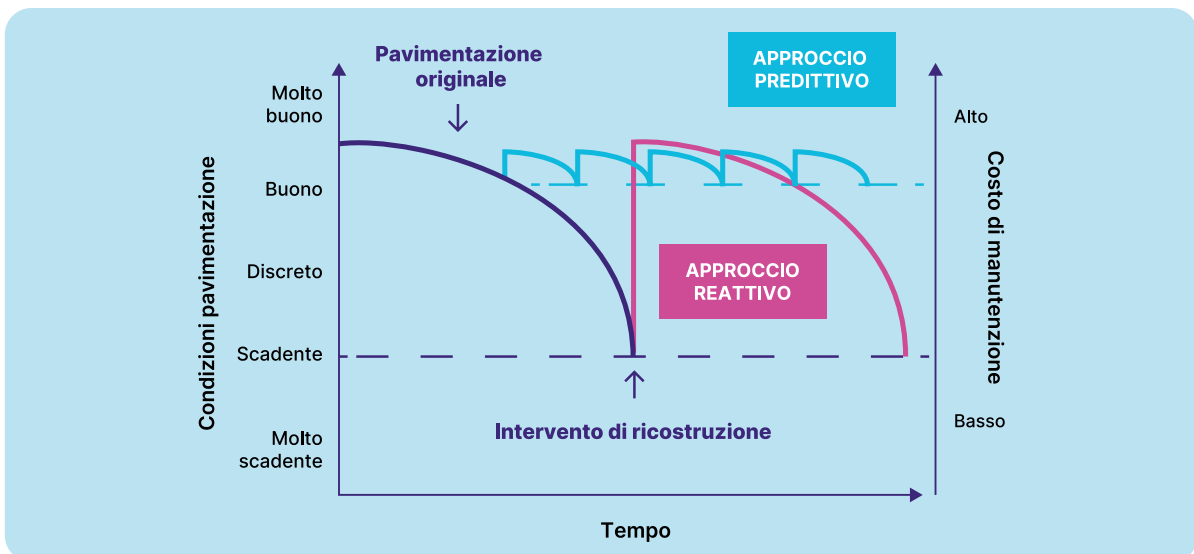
Pavimentazione originale

APPROCCIO PREDITTIVO

Molto buono

Buono

Discreto

Scadente

Molto scadente

Condizioni pavimentazione

APPROCCIO REATTIVO

Intervento di ricostruzione

Alto

Basso

Costo di manutenzione

Tempo